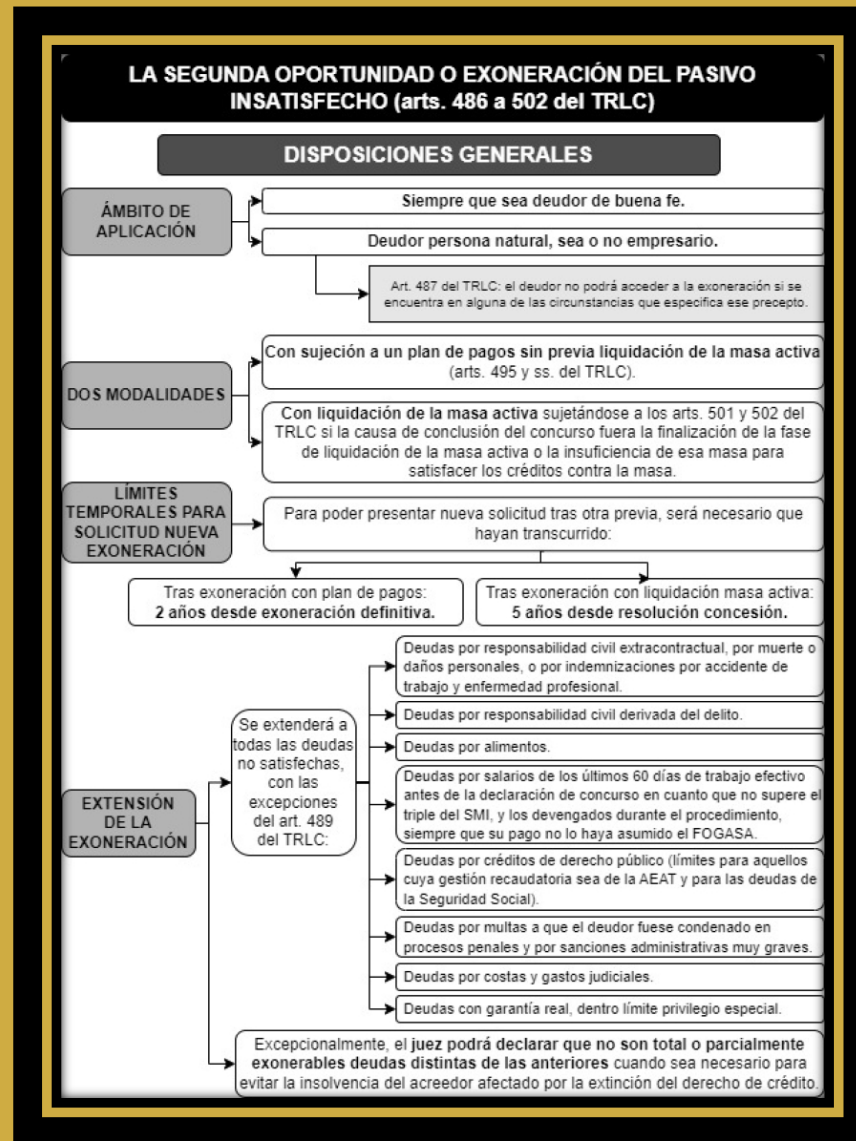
LA SEGUNDA OPORTUNIDAD O EXONERACIÓN DEL PASIVO INSATISFECHO (arts. 486 a 502 del TRLC)

DISPOSICIONES GENERALES

ÁMBITO DE APLICACIÓN

Siempre que sea deudor de buena fe.

Deudor persona natural, sea o no empresario.

Art. 487 del TRLC: el deudor no podrá acceder a la exoneración si se encuentra en alguna de las circunstancias que especifica ese precepto.

DOS MODALIDADES

Con sujeción a un plan de pagos sin previa liquidación de la masa activa (arts. 495 y ss. del TRLC).

Con liquidación de la masa activa sujetándose a los arts. 501 y 502 del TRLC si la causa de conclusión del concurso fuera la finalización de la fase de liquidación de la masa activa o la insuficiencia de esa masa para satisfacer los créditos contra la masa.

LÍMITES TEMPORALES PARA SOLICITUD NUEVA EXONERACIÓN

Para poder presentar nueva solicitud tras otra previa, será necesario que hayan transcurrido:

Tras exoneración con plan de pagos: 2 años desde exoneración definitiva.

Tras exoneración con liquidación masa activa: 5 años desde resolución concesión.

EXTENSIÓN DE LA EXONERACIÓN

Se extenderá a todas las deudas no satisfechas, con las excepciones del art. 489 del TRLC:

Deudas por responsabilidad civil extracontractual, por muerte o daños personales, o por indemnizaciones por accidente de trabajo y enfermedad profesional.

Deudas por responsabilidad civil derivada del delito.

Deudas por alimentos.

Deudas por salarios de los últimos 60 días de trabajo efectivo antes de la declaración de concurso en cuanto que no supere el triple del SMI, y los devengados durante el procedimiento, siempre que su pago no lo haya asumido el FOGASA.

Deudas por créditos de derecho público (límites para aquellos cuya gestión recaudatoria sea de la AEAT y para las deudas de la Seguridad Social).

Deudas por multas a que el deudor fuese condenado en procesos penales y por sanciones administrativas muy graves.

Deudas por costas y gastos judiciales.

Deudas con garantía real, dentro límite privilegio especial.

Excepcionalmente, el juez podrá declarar que no son total o parcialmente exonerables deudas distintas de las anteriores cuando sea necesario para evitar la insolvencia del acreedor afectado por la extinción del derecho de crédito.